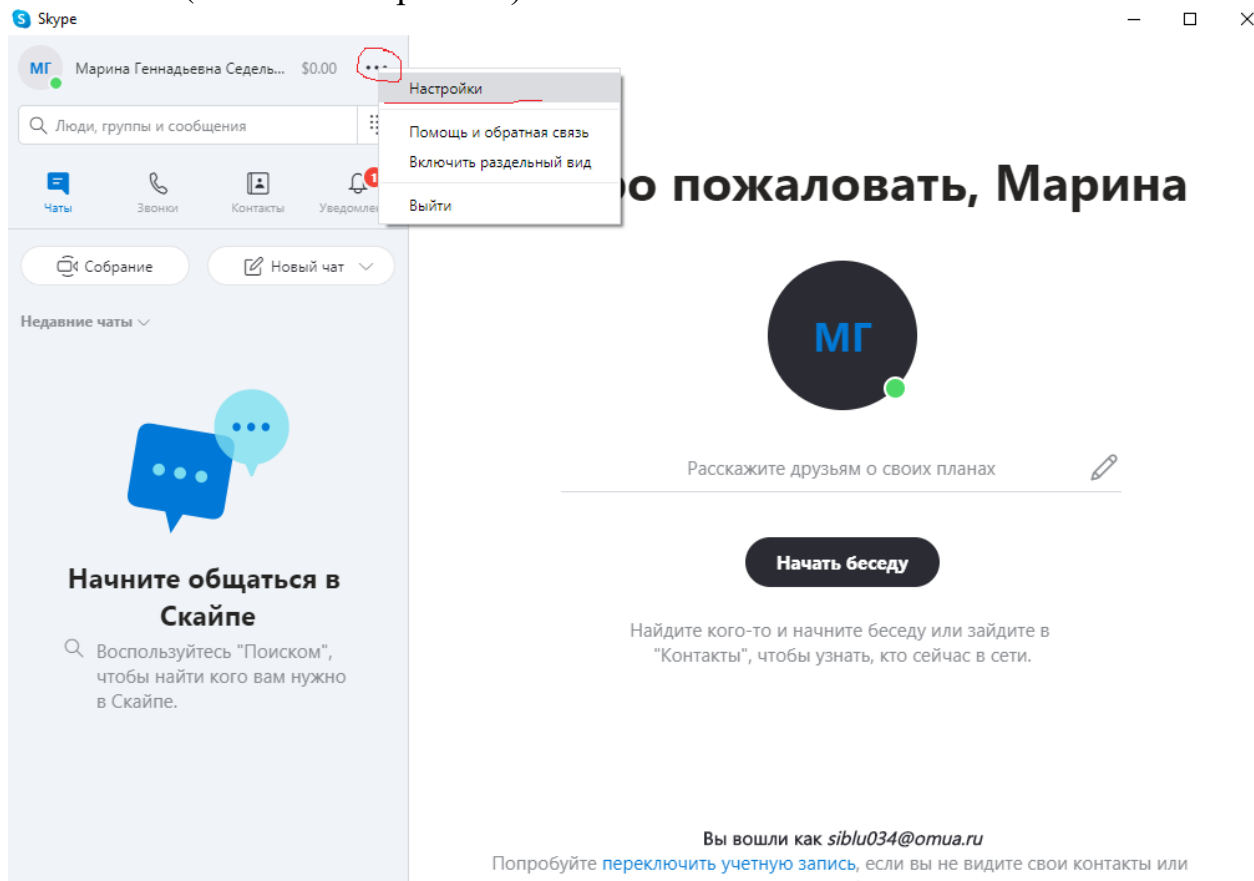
Skype

МГ Марина Геннадьевна Седель... $0.00 •••

Настройки

Помощь и обратная связь
Включить раздельный вид

Выйти

Люди, группы и сообщения

Чаты Звонки Контакты Уведомлен 1

Собрание Новый чат

Недавние чаты

Начните общаться в Скайпе

Воспользуйтесь "Поиском", чтобы найти кого вам нужно в Скайпе.

о пожаловать, Марина

МГ

Расскажите друзьям о своих планах

Начать беседу

Найдите кого-то и начните беседу или зайдите в "Контакты", чтобы узнать, кто сейчас в сети.

Вы вошли как siblu034@omua.ru
Попробуйте переключить учетную запись, если вы не видите свои контакты или